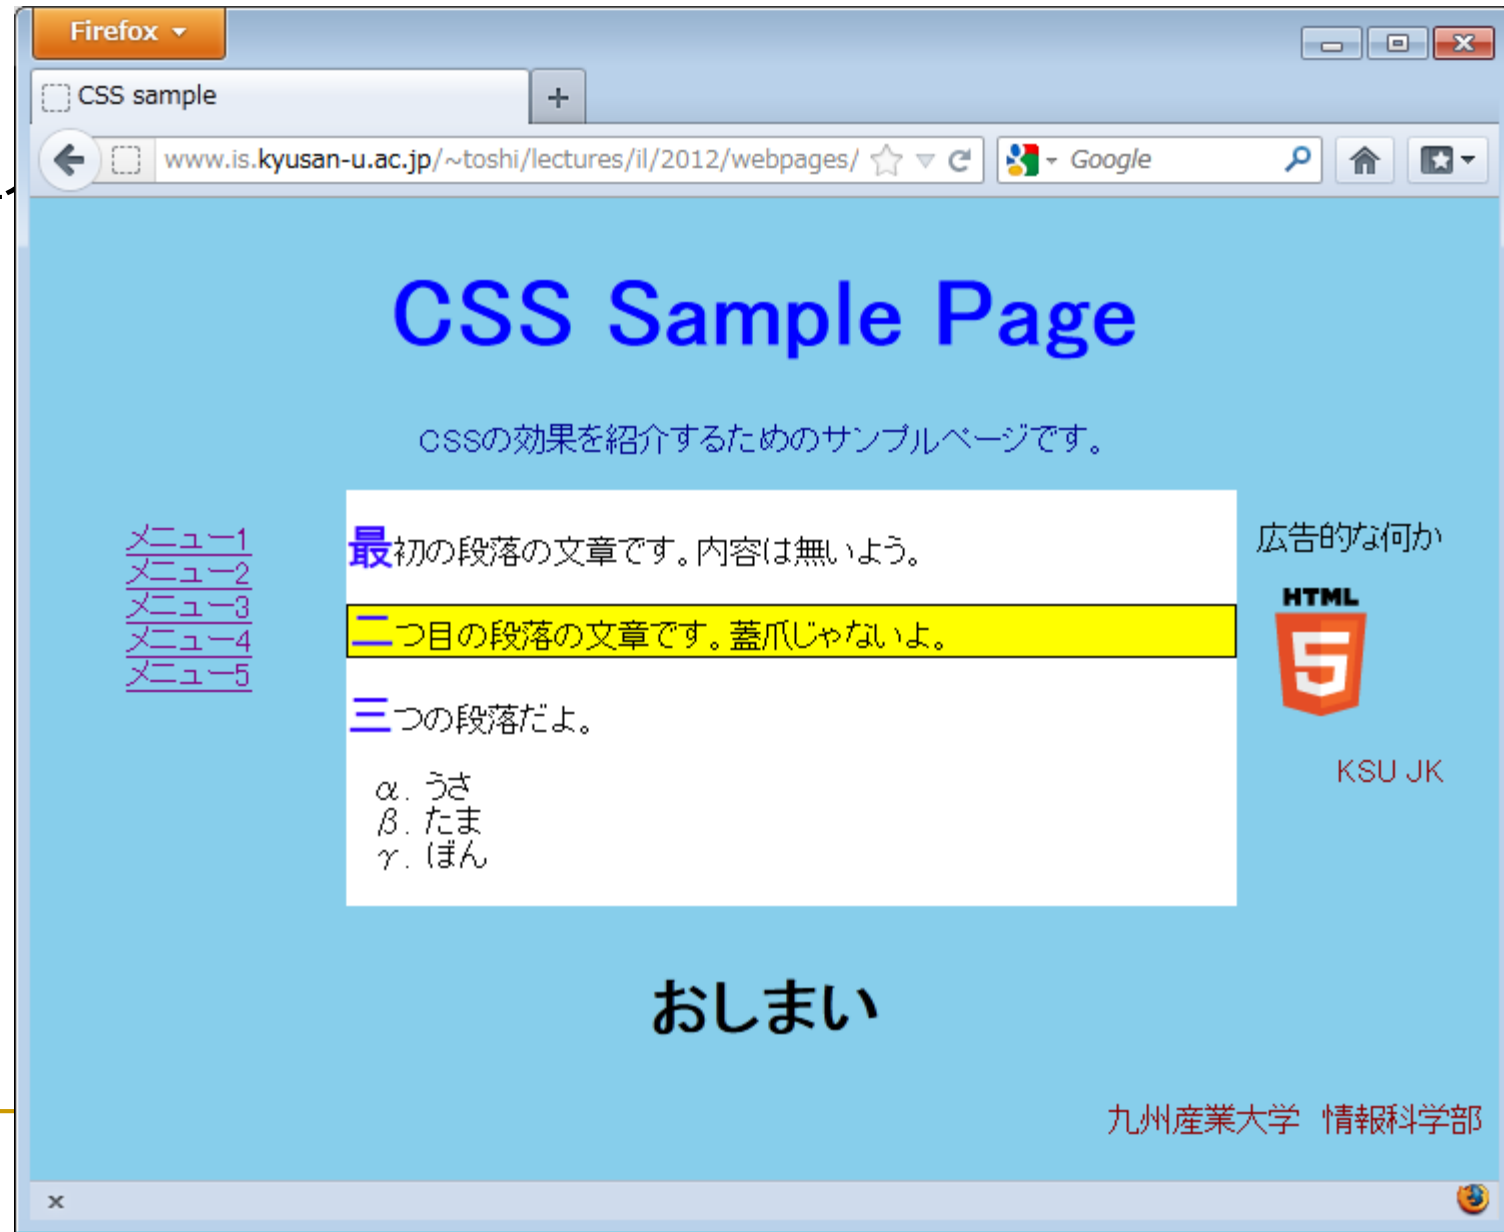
Firefox

CSS sample

+

www.is.kyusan-u.ac.jp/~toshi/lectures/il/2012/webpages/

Google

CSS Sample Page

CSSの効果を紹介するためのサンプルページです。

メニュー1
メニュー2
メニュー3
メニュー4
メニュー5

最初の段落の文章です。内容は無いよう。

二つ目の段落の文章です。蓋爪じゃないよ。

三つの段落だよ。

α. うさ
β. たま
γ. ぽん

広告的な何か

HTML

5

KSU JK

おしまい

九州産業大学　情報科学部

×